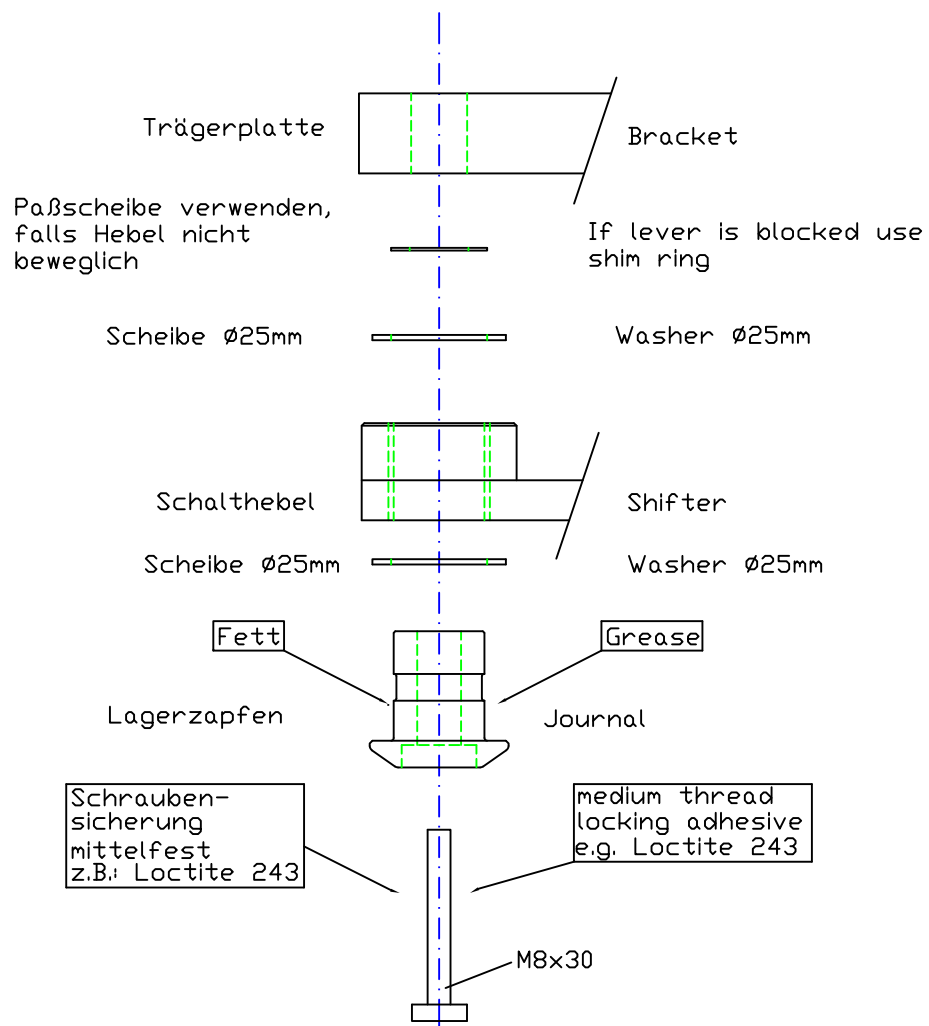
Trägerplatte

Bracket

Paßscheibe verwenden, falls Hebel nicht beweglich

If lever is blocked use shim ring

Scheibe Ø25mm

Washer Ø25mm

Schalthebel

Shifter

Scheibe Ø25mm

Washer Ø25mm

Fett

Grease

Lagerzapfen

Journal

Schrauben-sicherung mittelfest z.B.: Loctite 243

medium thread locking adhesive e.g. Loctite 243

M8x30